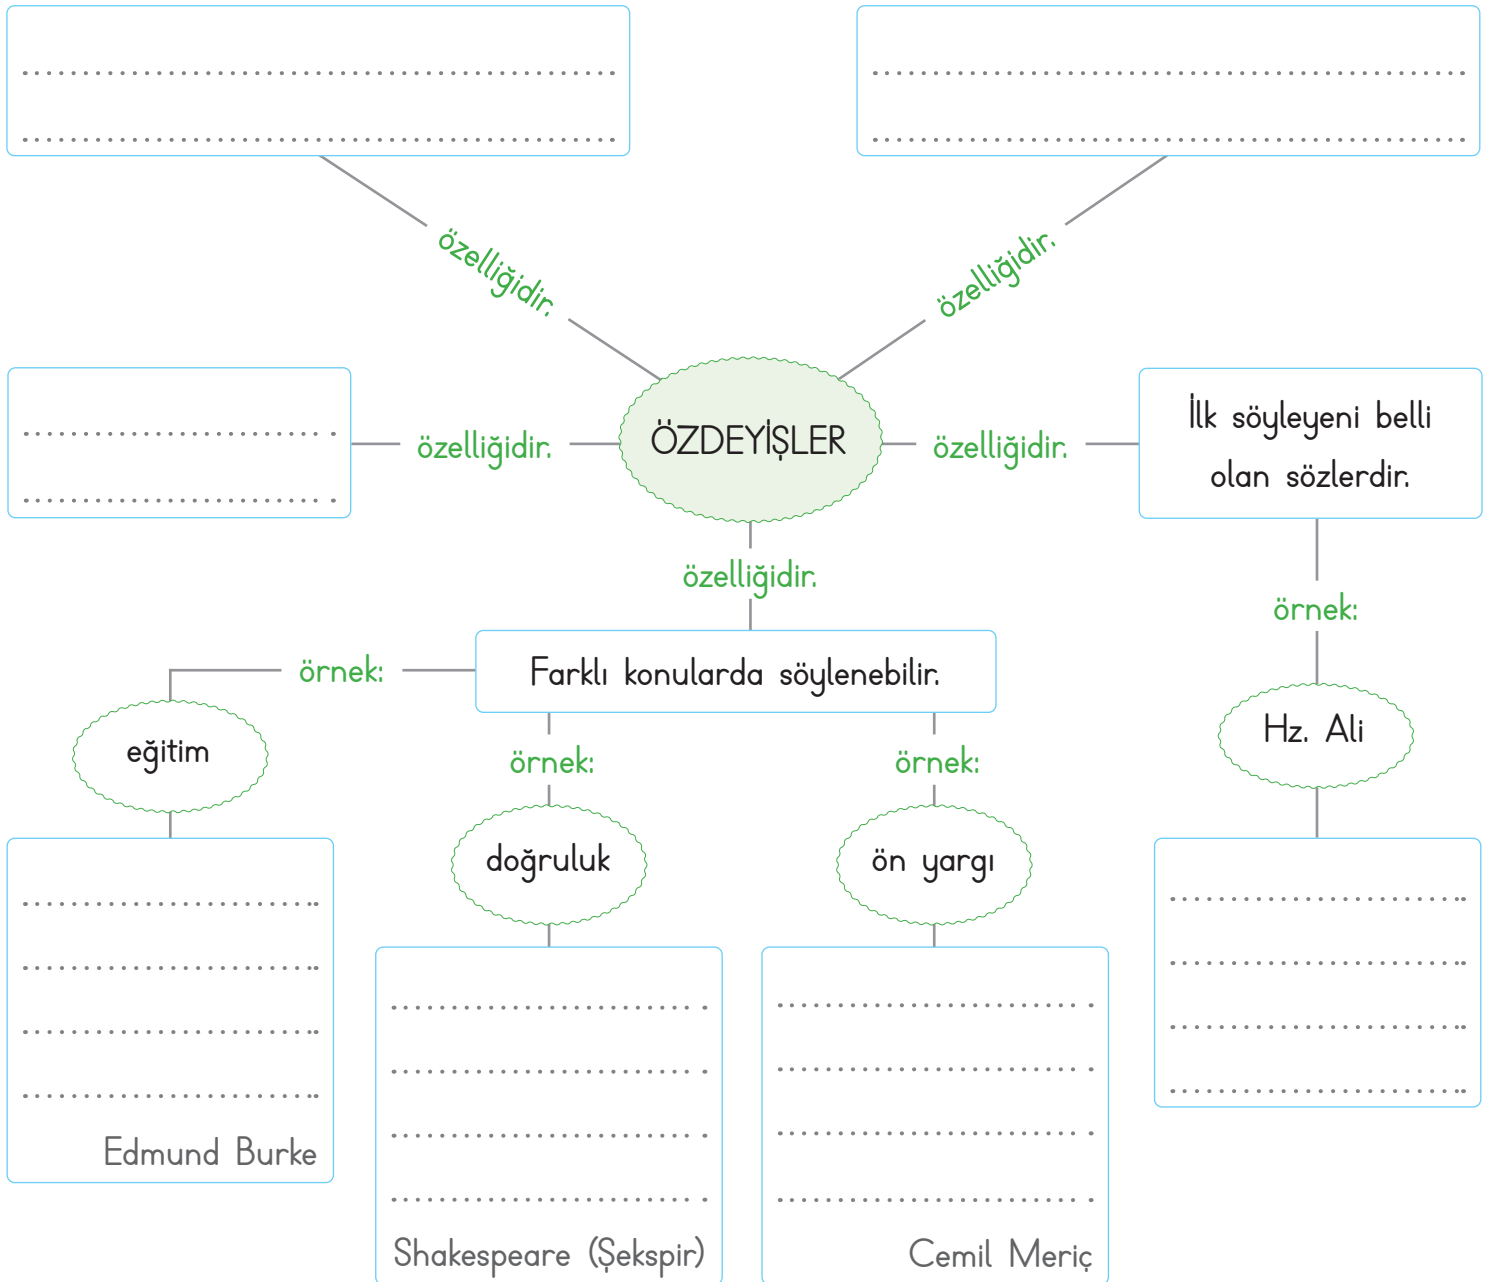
.............................................
.............................................

özelliğidir.

.............................................
.............................................

özelliğidir.

..........................
..........................

özelliğidir.

ÖZDEYİŞLER

özelliğidir.

İlk söyleyeni belli olan sözlerdir.

özelliğidir.

örnek:

Farklı konularda söylenebilir.

örnek:

Hz. Ali

örnek:

eğitim

örnek:

örnek:

doğruluk

ön yargı

........................
........................
........................
........................
Edmund Burke

........................
........................
........................
........................
Shakespeare (Şekspir)

........................
........................
........................
........................
Cemil Meriç

........................
........................
........................
........................